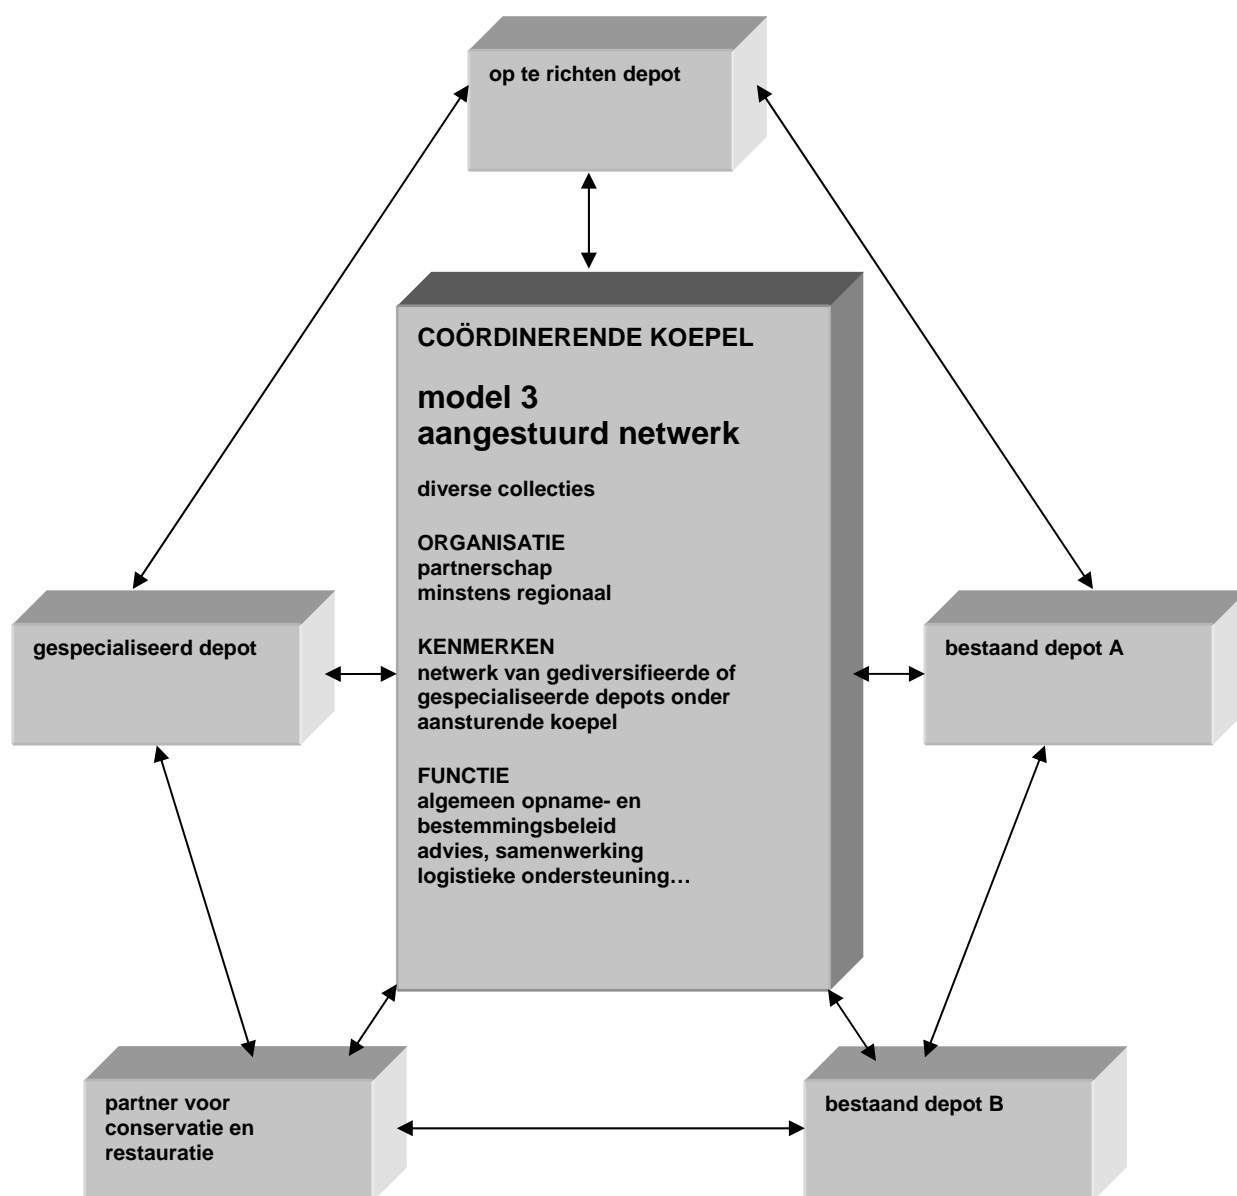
op te richten depot

COÖRDINERENDE KOEPEL

model 3
aangestuurd netwerk

diverse collecties

ORGANISATIE
partnerschap
minstens regionaal

KENMERKEN
netwerk van gediversifieerde of gespecialiseerde depots onder aansturende koepel

FUNCTIE
algemeen opname- en bestemmingsbeleid
advies, samenwerking
logistieke ondersteuning…

gespecialiseerd depot

bestaand depot A

partner voor conservatie en restauratie

bestaand depot B